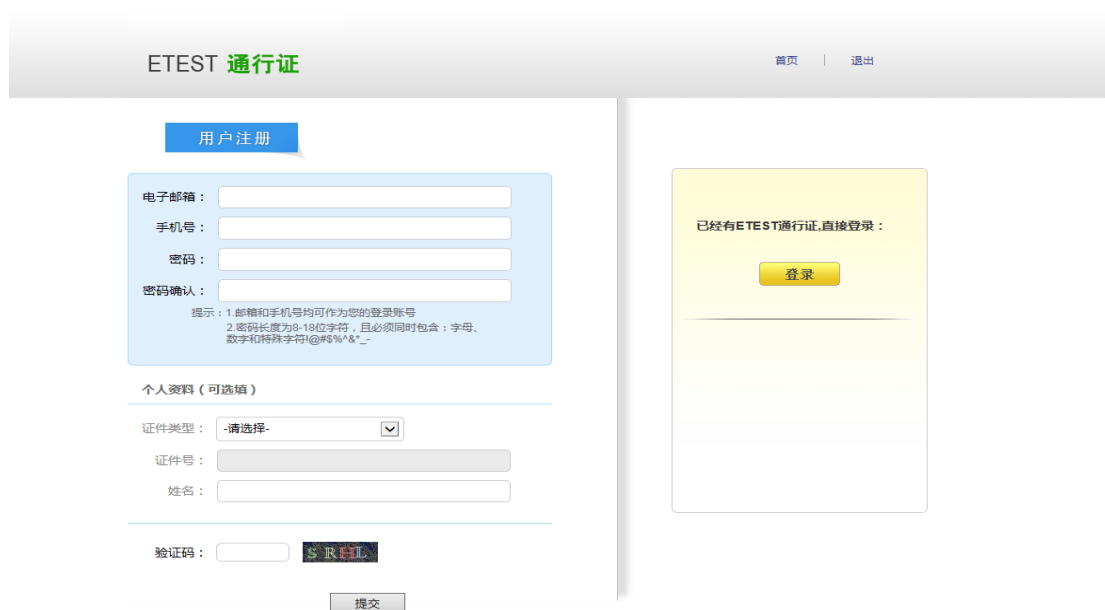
ETEST 通行证

首页 | 退出

用户注册

电子邮箱：

手机号：

密码：

密码确认：

提示：1.邮箱和手机号均可作为您的登录账号
2.密码长度为8-18位字符，且必须同时包含：字母、数字和特殊字符!@#$%^&*_-

个人资料（可选填）

证件类型： -请选择-

证件号：

姓名：

验证码： SRHL

提交

已经有ETEST通行证,直接登录：

登录